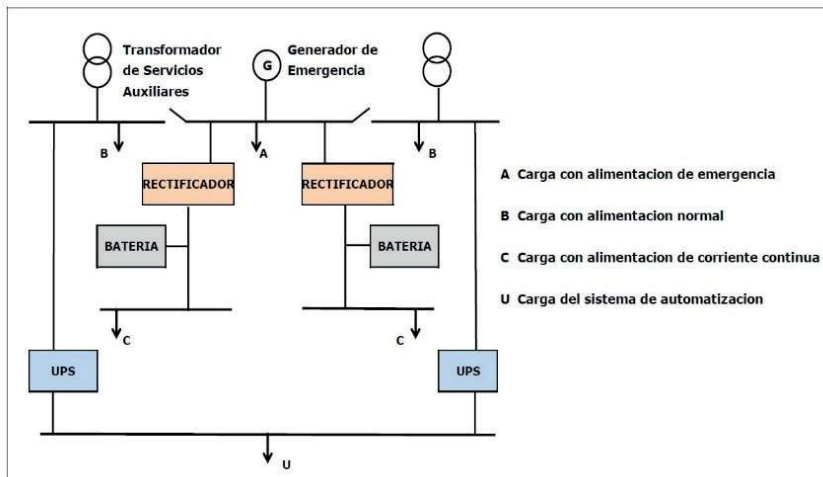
Transformador de Servicios Auxiliares

G

Generador de Emergencia

B

A

B

RECTIFICADOR

RECTIFICADOR

BATERIA

BATERIA

C

C

UPS

UPS

U

A Carga con alimentacion de emergencia

B Carga con alimentacion normal

C Carga con alimentacion de corriente continua

U Carga del sistema de automatizacion